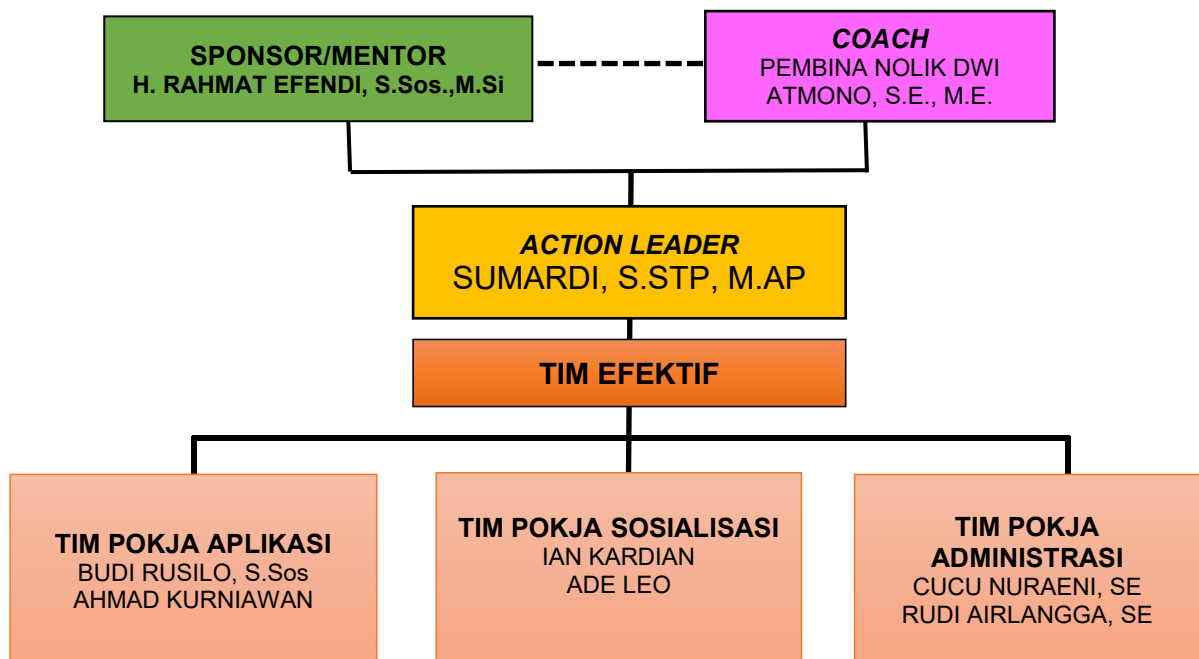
SPONSOR/MENTOR
H. RAHMAT EFENDI, S.Sos.,M.Si

COACH
PEMBINA NOLIK DWI ATMONO, S.E., M.E.

ACTION LEADER
SUMARDI, S.STP, M.AP

TIM EFEKTIF

TIM POKJA APLIKASI
BUDI RUSILO, S.Sos
AHMAD KURNIAWAN

TIM POKJA SOSIALISASI
IAN KARDIAN
ADE LEO

TIM POKJA ADMINISTRASI
CUCU NURAENI, SE
RUDI AIRLANGGA, SE